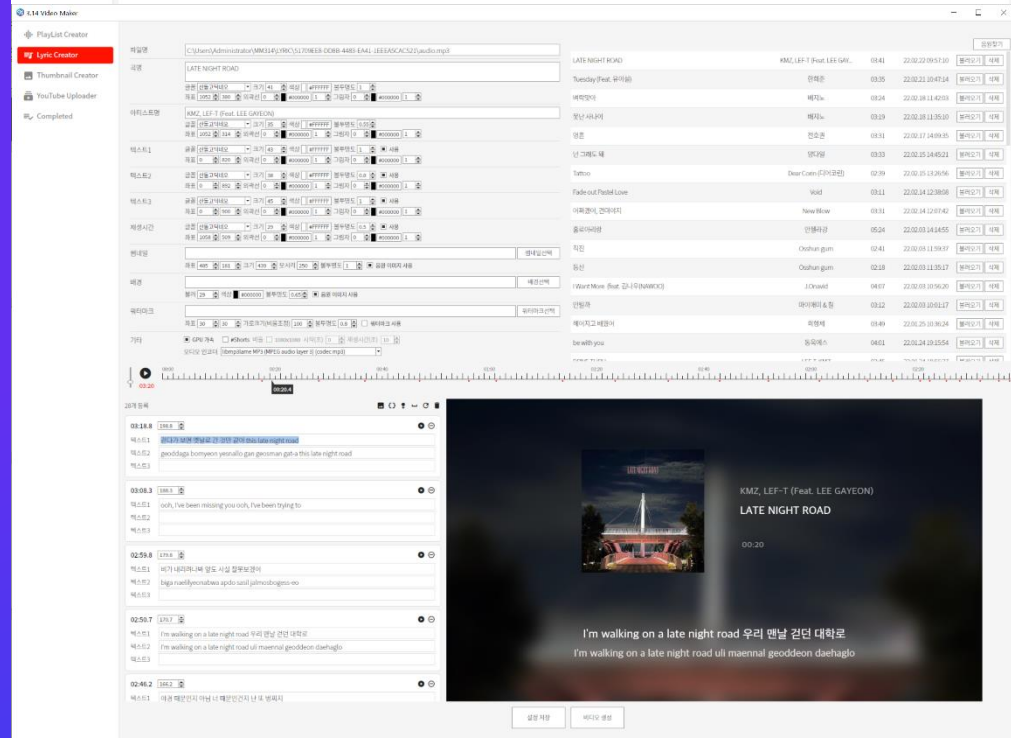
tl.14 Video Maker

PlayList Creator
Lyric Creator
Thumbnail Creator
YouTube Uploader
Completed

파일명 C:\Users\Administrator\MM314\LYRIC\audio.mp3
곡명 LATE NIGHT ROAD
아티스트명 KMZ, LEF-T (Feat. LEE GAYEON)
텍스트1
텍스트2
텍스트3
재생시간
썸네일
배경
워터마크
기타

| LATE NIGHT ROAD | KMZ, LEF-T (Feat. LEE GAY... | 03:41 | 22.02.22 09:57:10 | 불러오기 | 삭제 |
|---|---|---|---|---|---|
| Tuesday (Feat. 유이비) | 전해준 | 03:35 | 22.02.21 10:47:14 | 불러오기 | 삭제 |
| 여백였다 | 베지 | 03:24 | 22.02.18 11:42:03 | 불러오기 | 삭제 |
| 보낸 사나이 | 베지 | 03:19 | 22.02.18 11:35:10 | 불러오기 | 삭제 |
| 원혼 | 전승훈 | 03:31 | 22.02.17 14:09:35 | 불러오기 | 삭제 |
| 난 그래도 돼 | 양다일 | 03:33 | 22.02.15 14:45:21 | 불러오기 | 삭제 |
| Tattoo | Dear Coen | 02:39 | 22.02.15 13:26:56 | 불러오기 | 삭제 |
| Fade out Pastel Love | Void | 03:11 | 22.02.14 12:38:08 | 불러오기 | 삭제 |
| 어쩌면이, 건데이지 | New Blow | 03:31 | 22.02.14 12:07:42 | 불러오기 | 삭제 |
| 흘러아파랭 | 안쓸파곤 | 05:24 | 22.02.03 14:14:55 | 불러오기 | 삭제 |
| 직진 | Oeshun gum | 02:41 | 22.02.03 11:59:37 | 불러오기 | 삭제 |
| 등산 | Oeshun gum | 02:18 | 22.02.03 11:35:17 | 불러오기 | 삭제 |
| I Want Move (feat. 김나우(NAWOO)) | J.Onavid | 04:07 | 22.02.03 10:56:20 | 불러오기 | 삭제 |
| 안됩까 | 아이케이 & 청 | 03:12 | 22.02.03 10:01:17 | 불러오기 | 삭제 |
| 헤어지고 배웠어 | 최형채 | 03:49 | 22.01.25 10:36:24 | 불러오기 | 삭제 |
| be with you | 동꼬에스 | 04:01 | 22.01.24 19:15:54 | 불러오기 | 삭제 |

00:20.4
28개 등록

03:18.8
텍스트1 걸더가 보면 맨날로 간 건던 같이 this late night road
텍스트2 geoddaga bomyeon yeonallo gan geosman gat-a this late night road
텍스트3

03:08.3
텍스트1 ooh, I've been missing you ooh, I've been trying to

02:59.6
텍스트1 비가 내리더니봐 앞도 시실 잘못보였어
텍스트2 bija naelilyeonabwa apdo sasil jalmosboajess-eo

02:50.7
텍스트1 I'm walking on a late night road 우리 맨날 걷던 대학로
텍스트2 I'm walking on a late night road uli maennal geoddeon daehaglo

02:46.2

KMZ, LEF-T (Feat. LEE GAYEON)
LATE NIGHT ROAD
00:20
I'm walking on a late night road 우리 맨날 걷던 대학로
I'm walking on a late night road uli maennal geoddeon daehaglo

설정 저장
비디오 생성